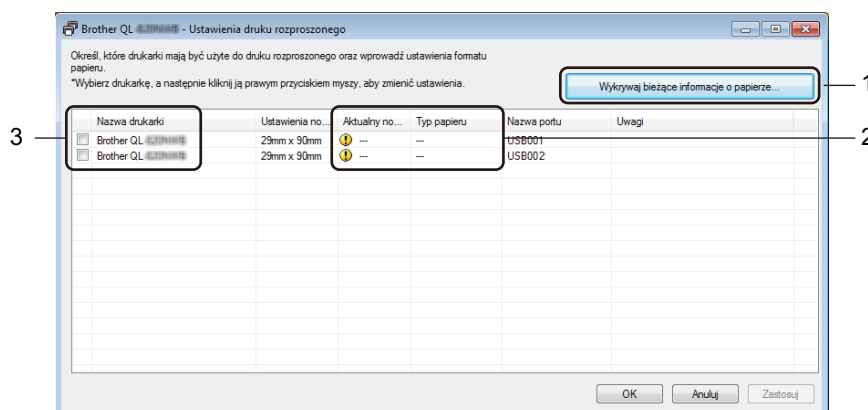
Brother QL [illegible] - Ustawienia druku rozproszonego

Określ, które drukarki mają być użyte do druku rozproszonego oraz wprowadź ustawienia formatu papieru.
*Wybierz drukarkę, a następnie kliknij ją prawym przyciskiem myszy, aby zmienić ustawienia.

Wykrywaj bieżące informacje o papierze...

1

3

2

| Nazwa drukarki | Ustawienia no... | Aktualny no... | Typ papieru | Nazwa portu | Uwagi |
|---|---|---|---|---|---|
| Brother QL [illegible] | 29mm x 90mm | --- | --- | USB001 | |
| Brother QL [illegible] | 29mm x 90mm | --- | --- | USB002 | |

OK Anuluj Zastosuj